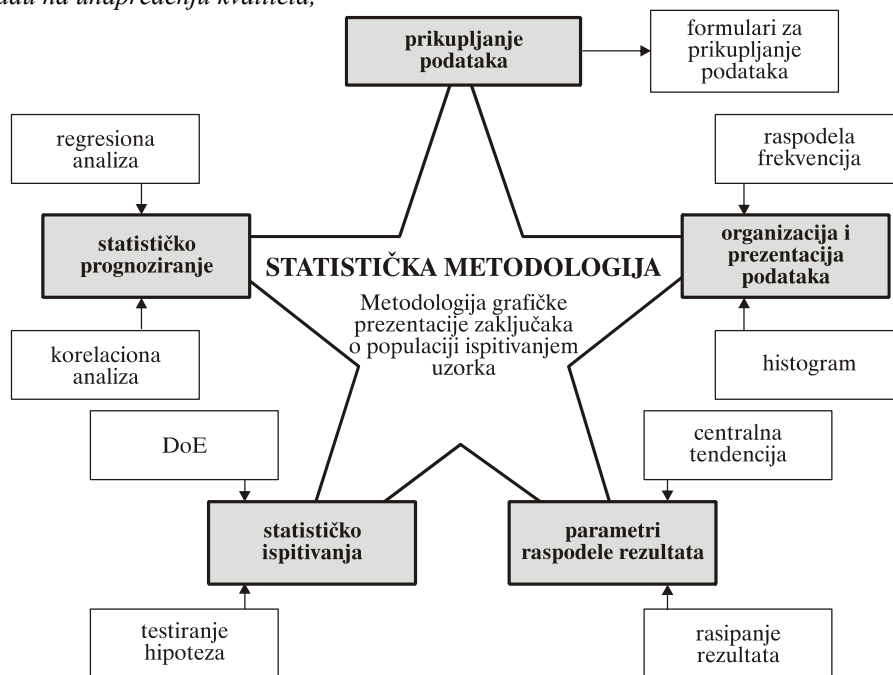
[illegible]adu na unapređenju kvaliteta,

prikupljanje podataka

formulari za prikupljanje podataka

regresiona analiza

raspodela frekvencija

statističko prognoziranje

STATISTIČKA METODOLOGIJA

organizacija i prezentacija podataka

Metodologija grafičke prezentacije zaključaka o populaciji ispitivanjem uzorka

korelaciona analiza

histogram

DoE

centralna tendencija

statističko ispitivanja

parametri raspodele rezultata

testiranje hipoteza

rasipanje rezultata